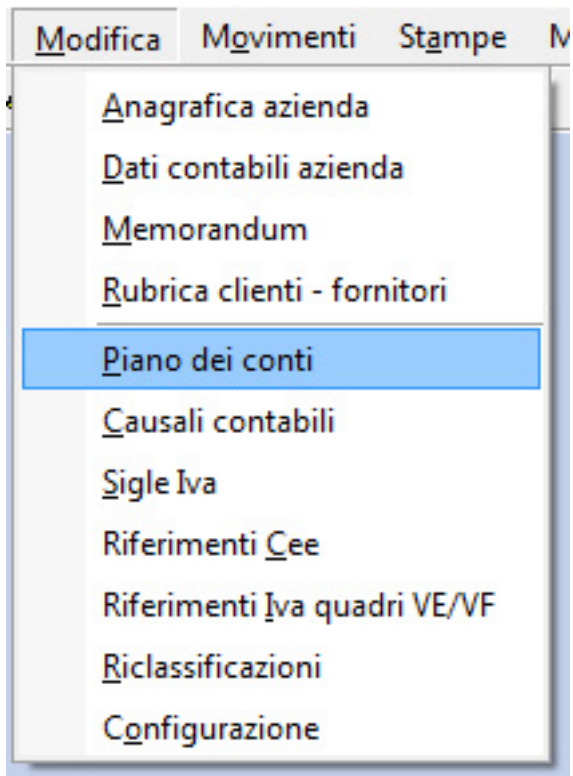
Modifica Movimenti Stampe M

Anagrafica azienda
Dati contabili azienda
Memorandum
Rubrica clienti - fornitori
Piano dei conti
Causali contabili
Sigle Iva
Riferimenti Cee
Riferimenti Iva quadri VE/VF
Riclassificazioni
Configurazione